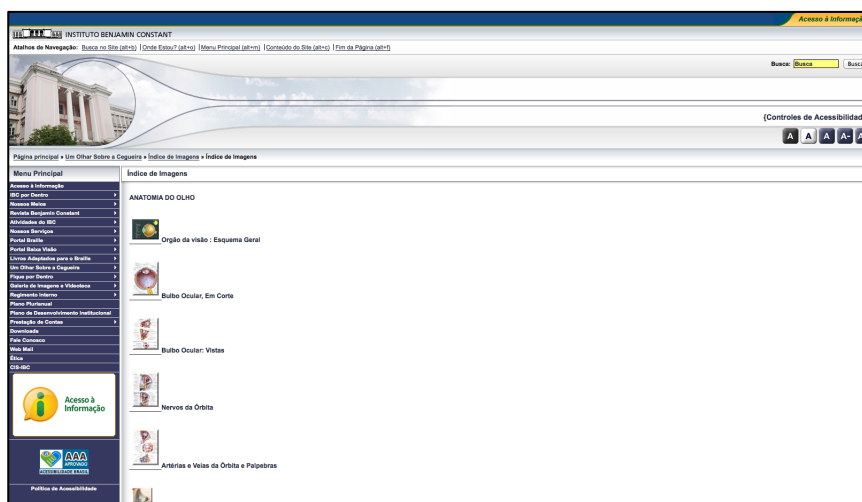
Acesso à Informaçã

INSTITUTO BENJAMIN CONSTANT

Atalhos de Navegação: Busca no Site (alt+b) | Onde Estou? (alt+o) | Menu Principal (alt+m) | Conteúdo do Site (alt+c) | Fim da Página (alt+f)

Busca: Busca Busca

{Controles de Acessibilidad

A A A A- A

Página principal » Um Olhar Sobre a Cegueira » Índice de Imagens » Índice de Imagens

Menu Principal

Acesso à Informação
IBC por Dentro
Nossos Meios
Revista Benjamin Constant
Atividades do IBC
Nossos Serviços
Portal Braille
Portal Baixa Visão
Livros Adaptados para o Braille
Um Olhar Sobre a Cegueira
Fique por Dentro
Galeria de Imagens e Videoteca
Regimento Interno
Plano Plurianual
Plano de Desenvolvimento Institucional
Prestação de Contas
Downloads
Fale Conosco
Web Mail
Ética
CIS-IBC

Acesso à Informação

AAA APROVADO ACESSIBILIDADE BRASIL

Política de Acessibilidade

Índice de Imagens

ANATOMIA DO OLHO

Orgão da visão : Esquema Geral

Bulbo Ocular, Em Corte

Bulbo Ocular: Vistas

Nervos da Órbita

Artérias e Veias da Órbita e Palpebras